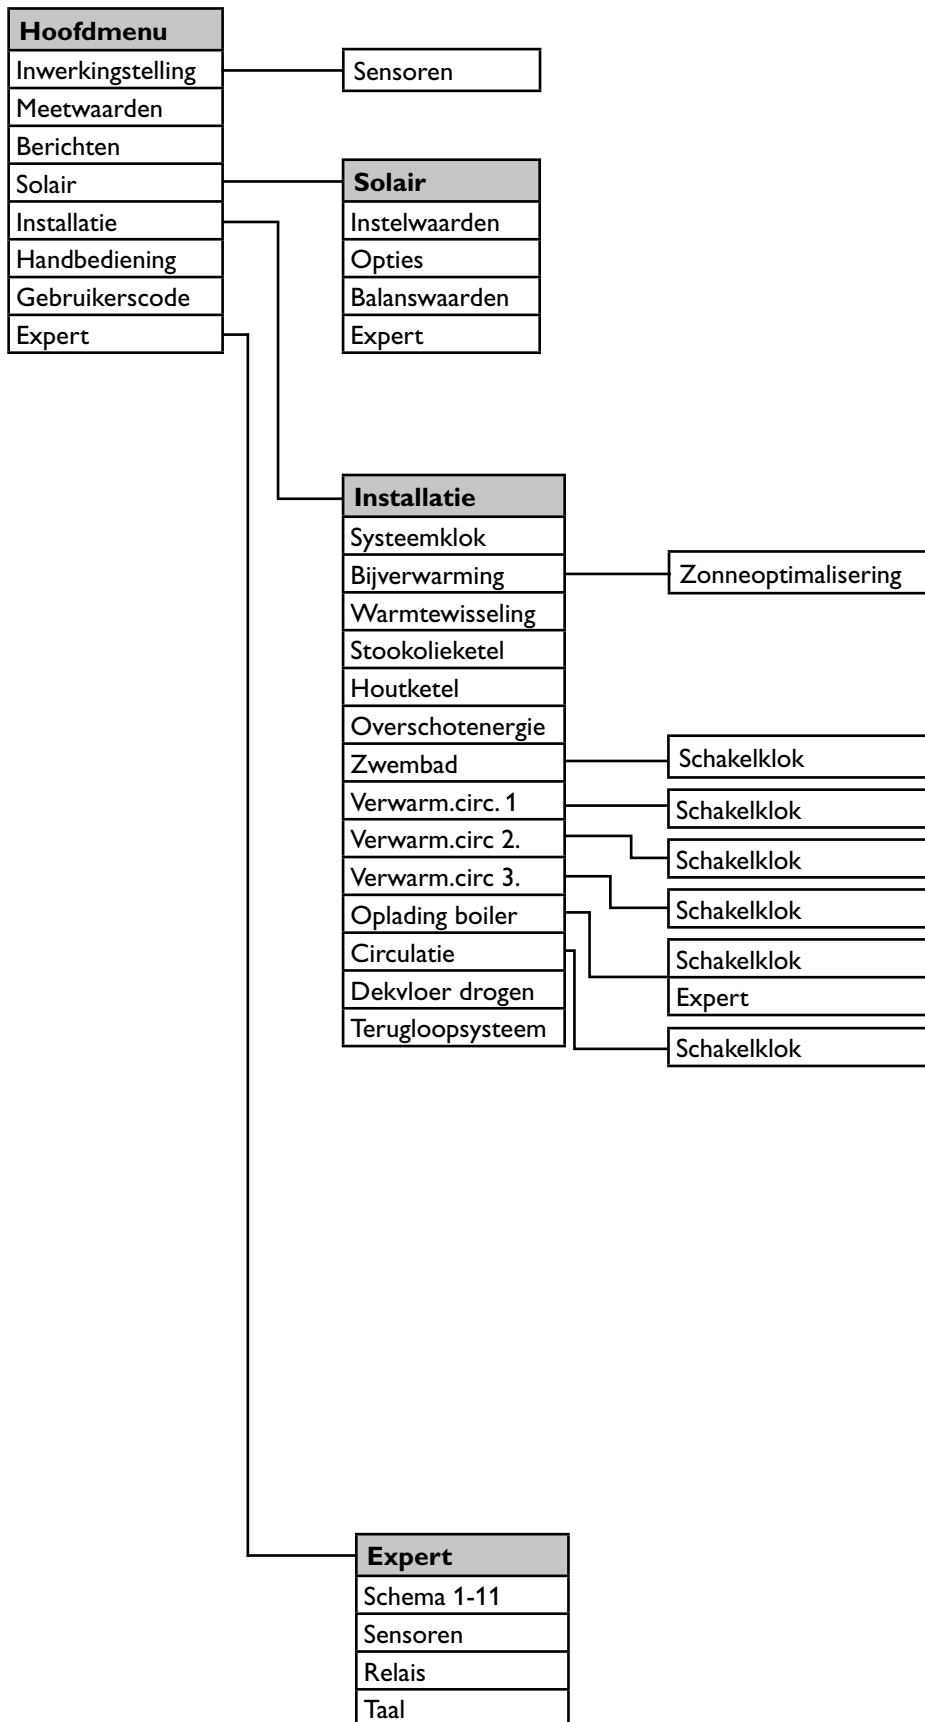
Hoofdmenu
Inwerkingstelling
Meetwaarden
Berichten
Solair
Installatie
Handbediening
Gebruikerscode
Expert

Sensoren

Solair
Instelwaarden
Opties
Balanswaarden
Expert

Installatie
Systeemklok
Bijverwarming
Warmtewisseling
Stookolieketel
Houtketel
Overschotenergie
Zwembad
Verwarm.circ. 1
Verwarm.circ 2.
Verwarm.circ 3.
Oplading boiler
Circulatie
Dekvloer drogen
Terugloopsysteem

Zonneoptimalisering

Schakelklok
Schakelklok
Schakelklok
Schakelklok
Schakelklok
Expert
Schakelklok

Expert
Schema 1-11
Sensoren
Relais
Taal